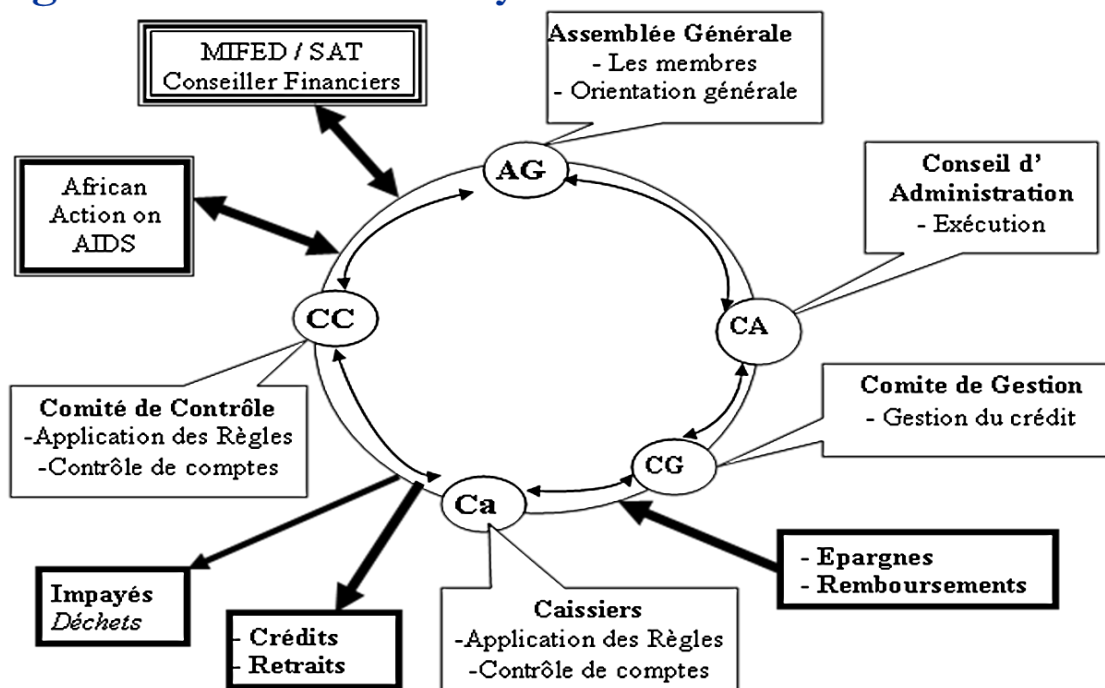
MIFED / SAT
Conseiller Financiers

Assemblée Générale
- Les membres
- Orientation générale

AG

African
Action on
AIDS

Conseil d'
Administration
- Exécution

CC

CA

Comité de Contrôle
-Application des Règles
-Contrôle de comptes

Comite de Gestion
- Gestion du crédit

CG

Ca

Impayés
Déchets

- Crédits
- Retraits

Caissiers
-Application des Règles
-Contrôle de comptes

- Epargnes
- Remboursements